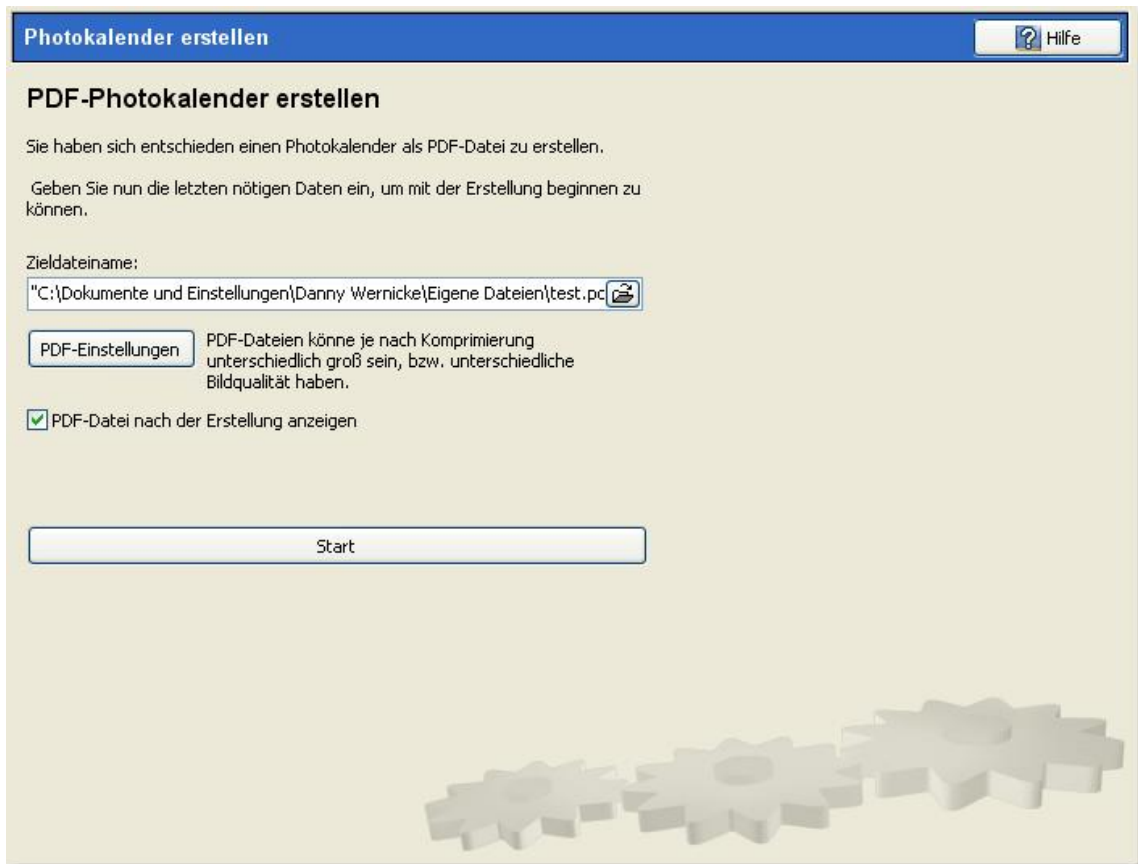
Photokalender erstellen

Hilfe

PDF-Photokalender erstellen

Sie haben sich entschieden einen Photokalender als PDF-Datei zu erstellen.

Geben Sie nun die letzten nötigen Daten ein, um mit der Erstellung beginnen zu können.

Zieldateiname:

"C:\Dokumente und Einstellungen\Danny Wernicke\Eigene Dateien\test.pc

PDF-Einstellungen

PDF-Dateien könne je nach Komprimierung unterschiedlich groß sein, bzw. unterschiedliche Bildqualität haben.

PDF-Datei nach der Erstellung anzeigen

Start